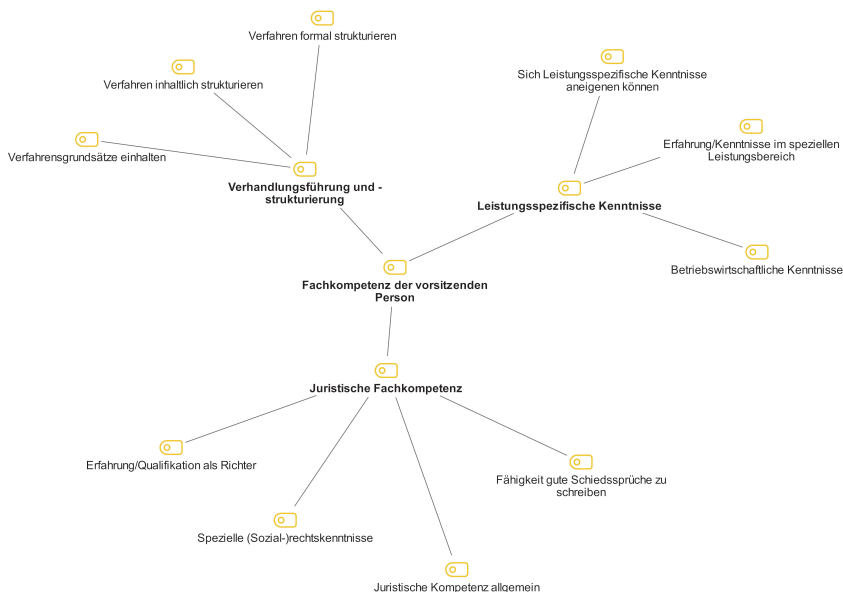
Verfahren formal strukturieren

Verfahren inhaltlich strukturieren

Verfahrensgrundsätze einhalten

Verhandlungsführung und -strukturierung

Sich Leistungsspezifische Kenntnisse aneignen können

Erfahrung/Kenntnisse im speziellen Leistungsbereich

Leistungsspezifische Kenntnisse

Betriebswirtschaftliche Kenntnisse

Fachkompetenz der vorsitzenden Person

Juristische Fachkompetenz

Erfahrung/Qualifikation als Richter

Fähigkeit gute Schiedssprüche zu schreiben

Spezielle (Sozial-)rechtskenntnisse

Juristische Kompetenz allgemein